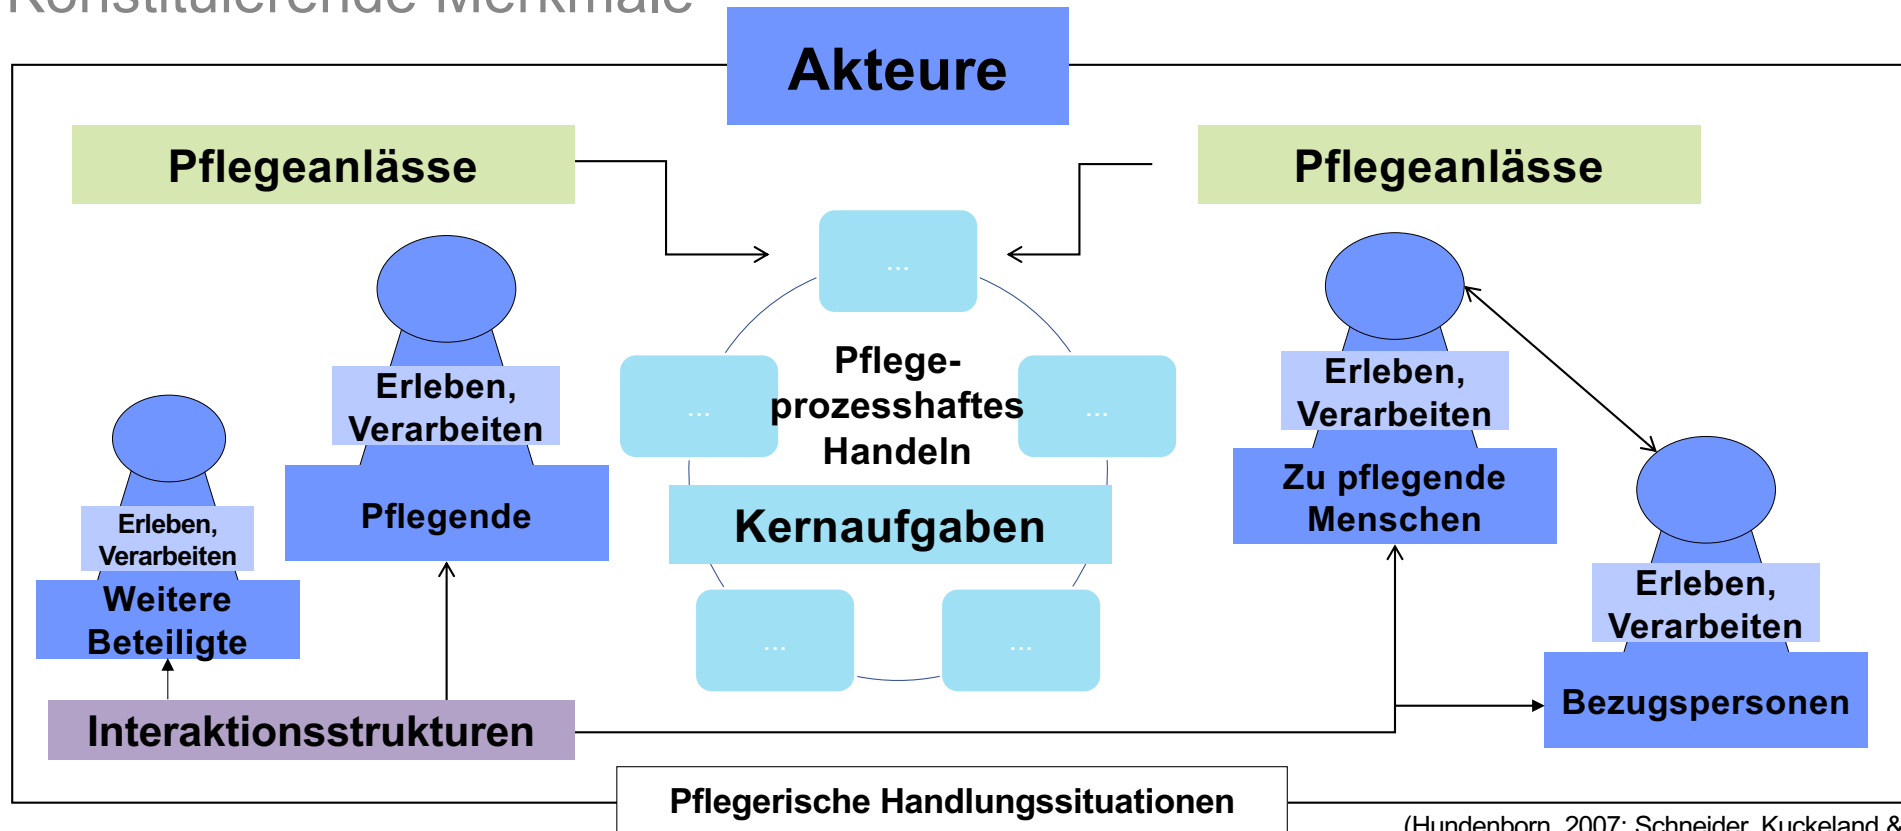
Konstituierende Merkmale

Akteure

Pflegeanlässe

Pflegeanlässe

...

...

...

...

...

Pflegeprozesshaftes Handeln

Kernaufgaben

Erleben, Verarbeiten

Pflegende

Erleben, Verarbeiten

Weitere Beteiligte

Erleben, Verarbeiten

Zu pflegende Menschen

Erleben, Verarbeiten

Bezugspersonen

Interaktionsstrukturen

Pflegerische Handlungssituationen

(Hundenborn, 2007; Schneider, Kuckeland &